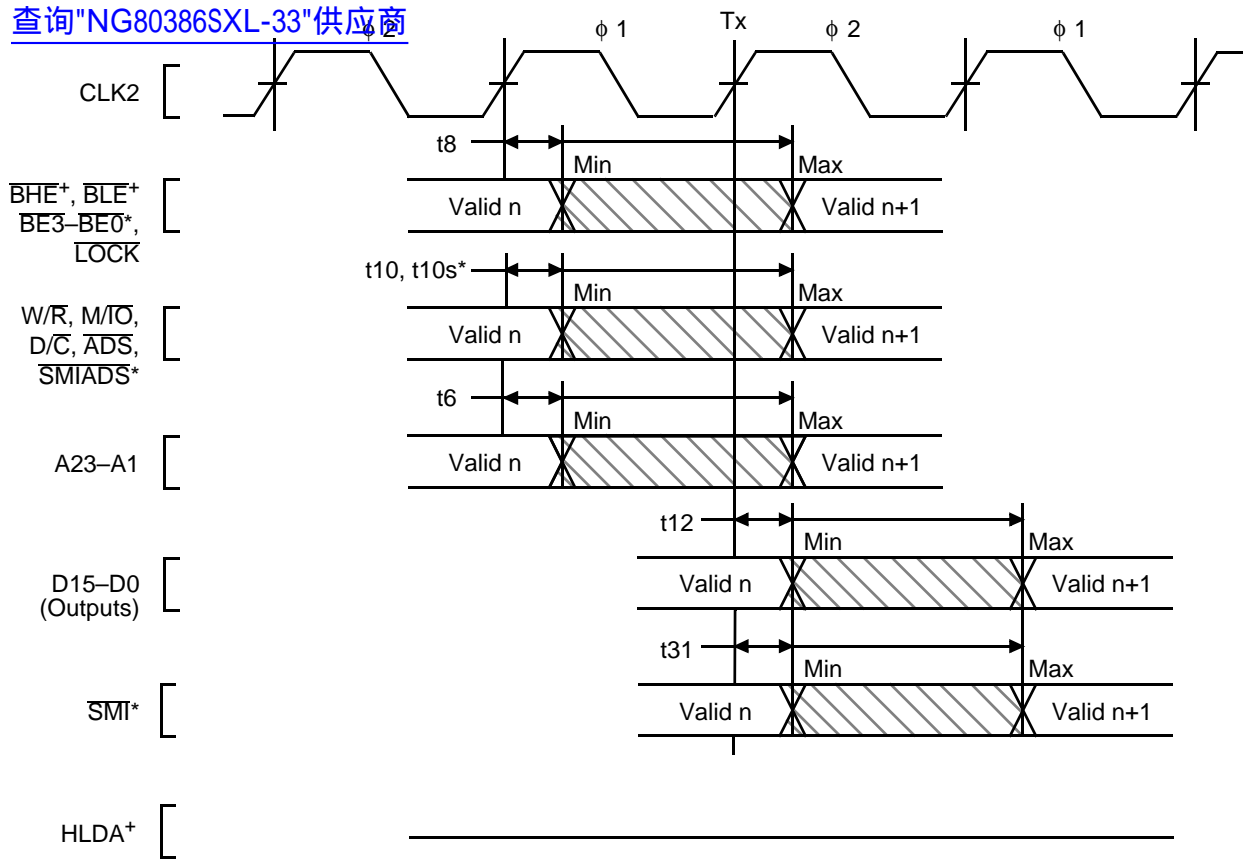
查询"NG80386SXL-33"供应商

$\phi$ 2 $\phi$ 1 Tx $\phi$ 2 $\phi$ 1

CLK2

t8
Min Max
$\overline{BHE}^+$, $\overline{BLE}^+$ $\overline{BE3}$–$\overline{BE0}$*, $\overline{LOCK}$
Valid n Valid n+1

t10, t10s*
Min Max
W/$\overline{R}$, M/$\overline{IO}$, D/$\overline{C}$, $\overline{ADS}$, $\overline{SMIADS}$*
Valid n Valid n+1

t6
Min Max
A23–A1
Valid n Valid n+1

t12
Min Max
D15–D0 (Outputs)
Valid n Valid n+1

t31
Min Max
$\overline{SMI}$*
Valid n Valid n+1

HLDA$^+$